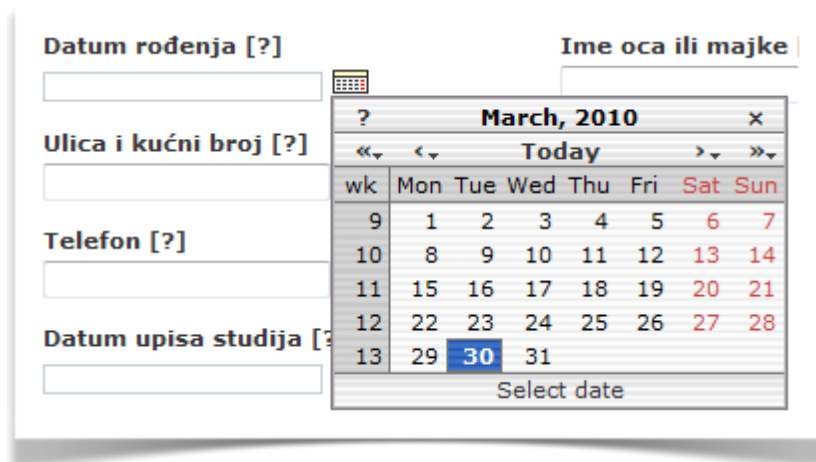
Datum rođenja [?]

Ime oca ili majke [

Ulica i kućni broj [?]

Telefon [?]

Datum upisa studija [?

| ? | March, 2010 | | | | | | × |
|---|---|---|---|---|---|---|---|
| «▾ | ‹▾ | Today | | | | ›▾ | »▾ |
| wk | Mon | Tue | Wed | Thu | Fri | Sat | Sun |
| 9 | 1 | 2 | 3 | 4 | 5 | 6 | 7 |
| 10 | 8 | 9 | 10 | 11 | 12 | 13 | 14 |
| 11 | 15 | 16 | 17 | 18 | 19 | 20 | 21 |
| 12 | 22 | 23 | 24 | 25 | 26 | 27 | 28 |
| 13 | 29 | 30 | 31 | | | | |

Select date